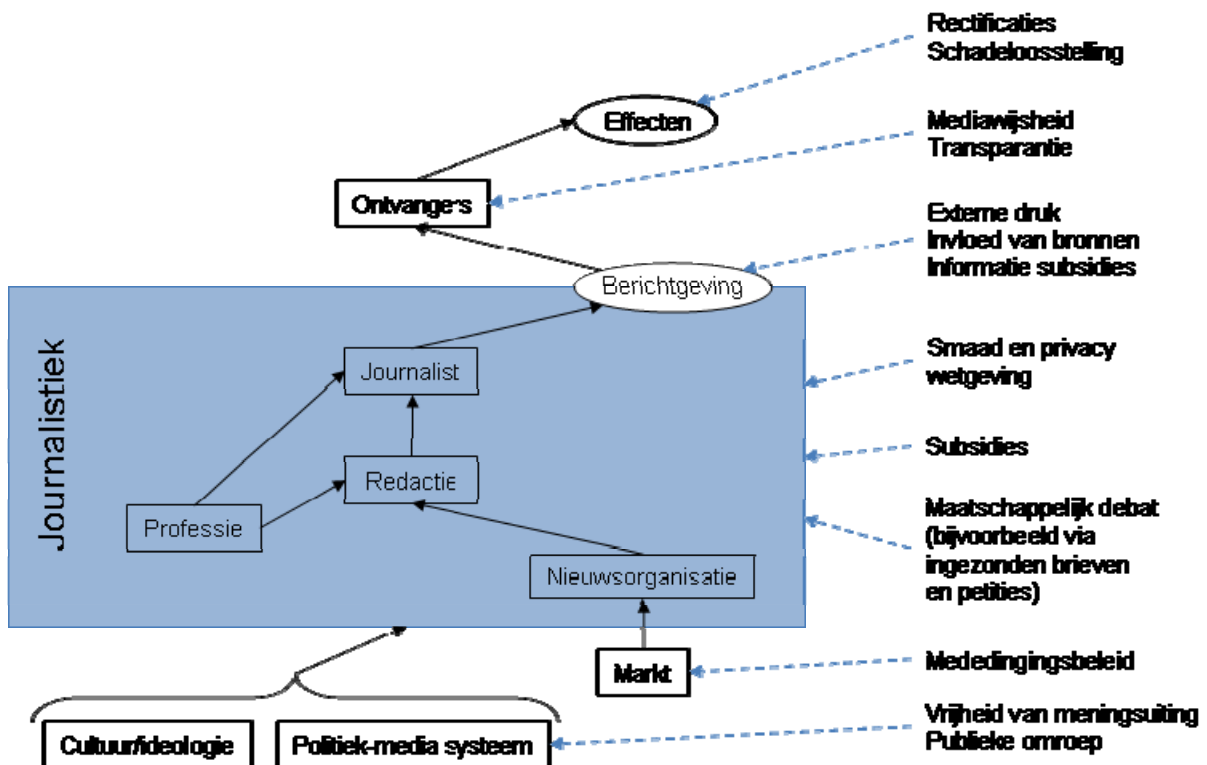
Rectificaties
Schadeloosstelling

Effecten

Mediawijsheid
Transparantie

Ontvangers

Externe druk
Invloed van bronnen
Informatie subsidies

Berichtgeving

Journalistiek

Journalist

Smaad en privacy wetgeving

Subsidies

Redactie

Professie

Maatschappelijk debat (bijvoorbeeld via ingezonden brieven en petities)

Nieuwsorganisatie

Markt

Mededingingsbeleid

Cultuur/ideologie

Politiek-media systeem

Vrijheid van meningsuiting
Publieke omroep